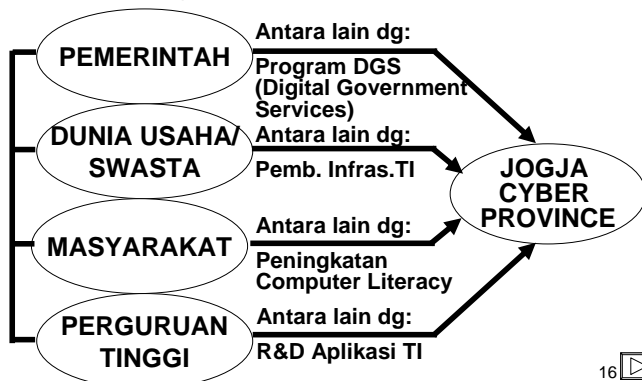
PEMERINTAH

Antara lain dg:

Program DGS (Digital Government Services)

DUNIA USAHA/ SWASTA

Antara lain dg:

Pemb. Infras.TI

MASYARAKAT

Antara lain dg:

Peningkatan Computer Literacy

PERGURUAN TINGGI

Antara lain dg:

R&D Aplikasi TI

JOGJA CYBER PROVINCE

16